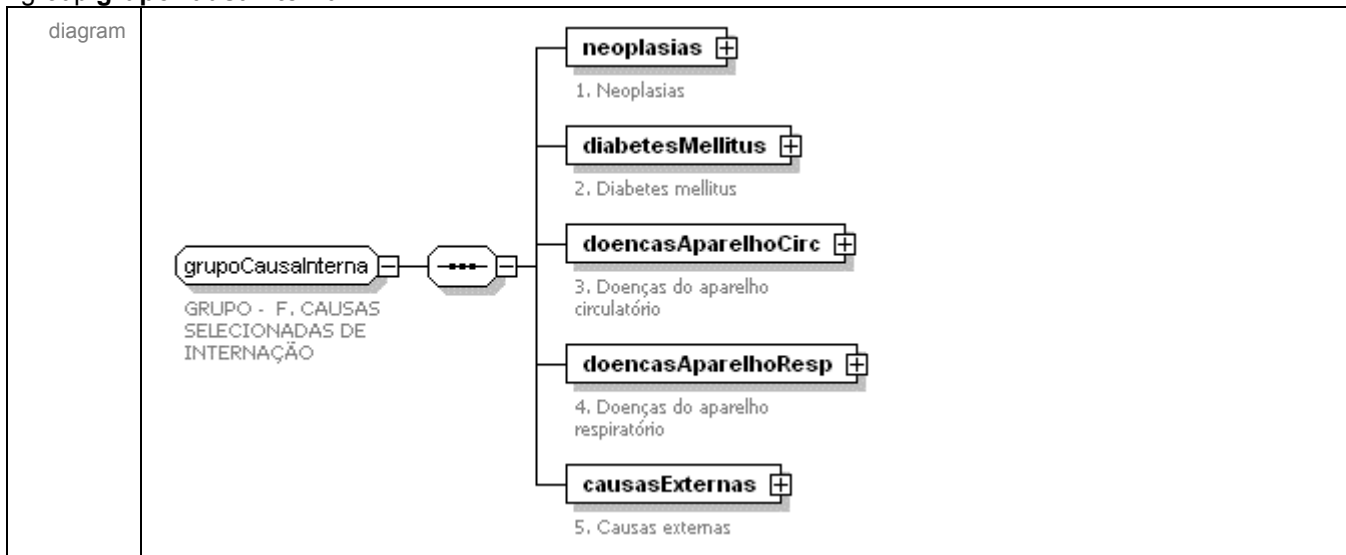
diagram

grupoCausaInterna

GRUPO - F. CAUSAS SELECIONADAS DE INTERNAÇÃO

neoplasias

1. Neoplasias

diabetesMellitus

2. Diabetes mellitus

doencasAparelhoCirc

3. Doenças do aparelho circulatório

doencasAparelhoResp

4. Doenças do aparelho respiratório

causasExternas

5. Causas externas